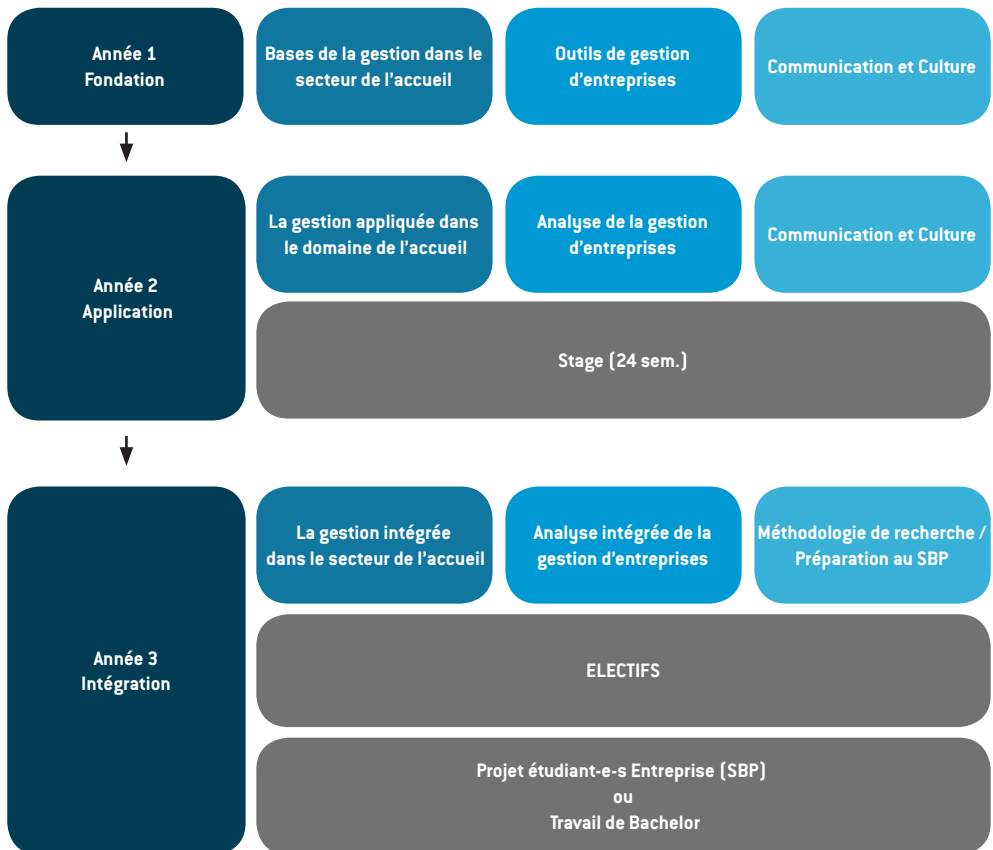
Année 1
Fondation

Bases de la gestion dans le secteur de l'accueil

Outils de gestion d'entreprises

Communication et Culture

Année 2
Application

La gestion appliquée dans le domaine de l'accueil

Analyse de la gestion d'entreprises

Communication et Culture

Stage (24 sem.)

Année 3
Intégration

La gestion intégrée dans le secteur de l'accueil

Analyse intégrée de la gestion d'entreprises

Méthodologie de recherche / Préparation au SBP

ELECTIFS

Projet étudiant-e-s Entreprise (SBP)
ou
Travail de Bachelor